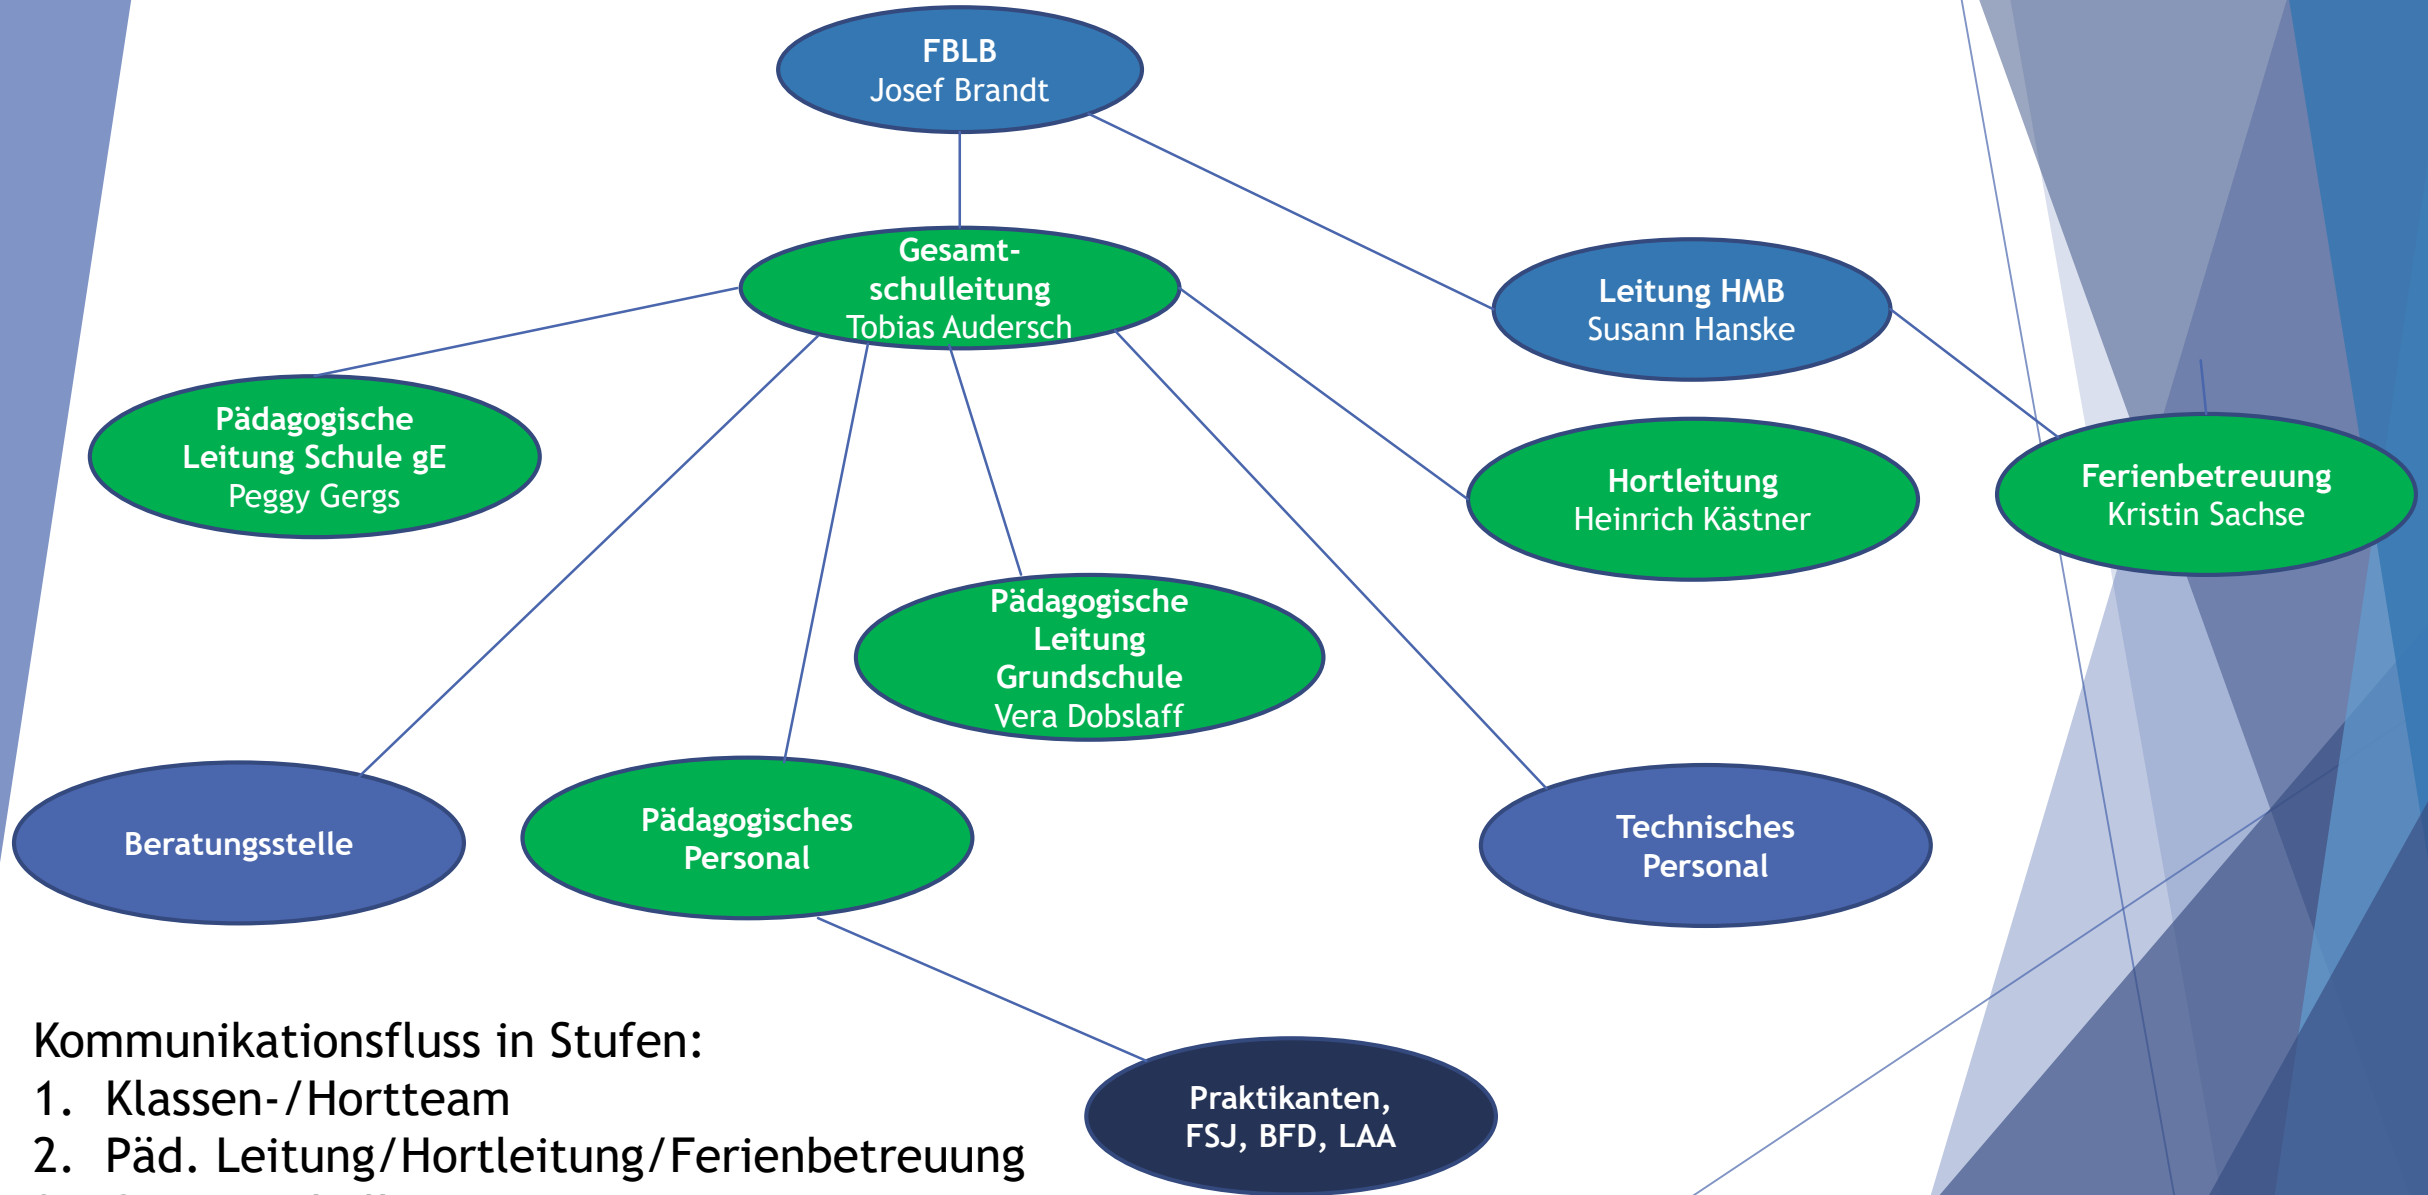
FBLB
Josef Brandt

Gesamtschulleitung
Tobias Audersch

Leitung HMB
Susann Hanske

Pädagogische Leitung Schule gE
Peggy Gergs

Hortleitung
Heinrich Kästner

Ferienbetreuung
Kristin Sachse

Pädagogische Leitung Grundschule
Vera Dobslaff

Beratungsstelle

Pädagogisches Personal

Technisches Personal

Praktikanten, FSJ, BFD, LAA

Kommunikationsfluss in Stufen:
1. Klassen-/Hortteam
2. Päd. Leitung/Hortleitung/Ferienbetreuung
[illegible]